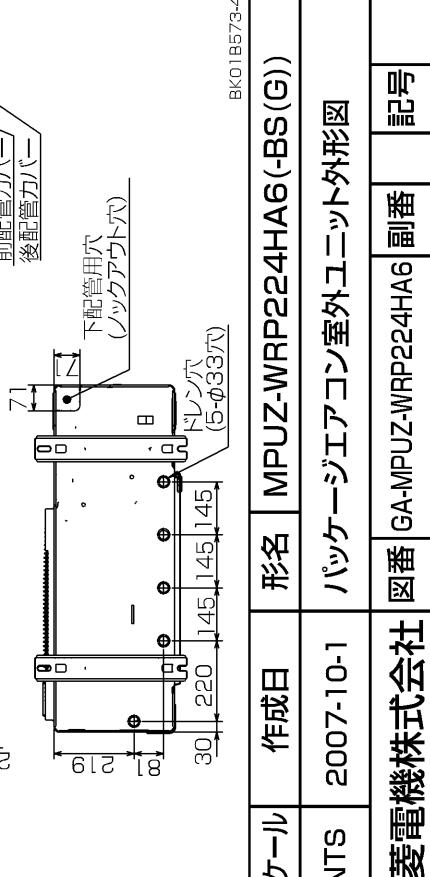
前配管カバー
後配管カバー
BK01B573-4
下配管用穴
(ノックアウト穴)
ドレン穴
(5-φ33穴)
71
27
219
81
30
220
145
145
145

ケール
NTS
菱電機株式会社
作成日
2007-10-1
形名
MPUZ-WRP224HA6(-BS(G))
パッケージエアコン室外ユニット外形図
図番
GA-MPUZ-WRP224HA6
副番
記号